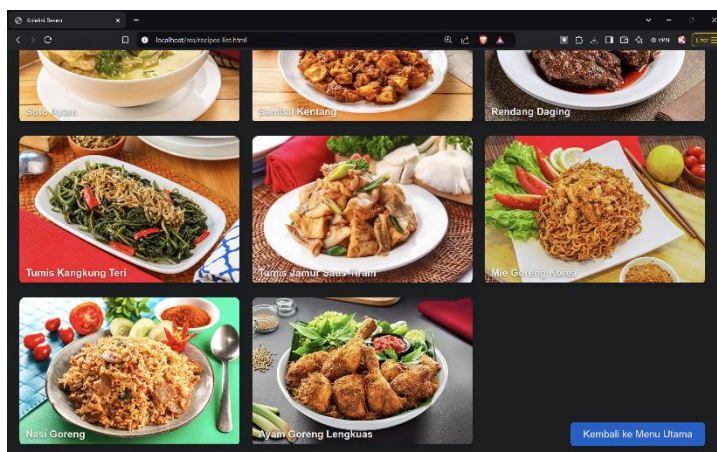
Koleksi Resep ×

localhost/res/recipes-list.html

VPN

Soto Ayam

Sambal Kentang

Rendang Daging

Tumis Kangkung Teri

Tumis Jamur Saus Tiram

Mie Goreng Korea

Nasi Goreng

Ayam Goreng Lengkuas

Kembali ke Menu Utama